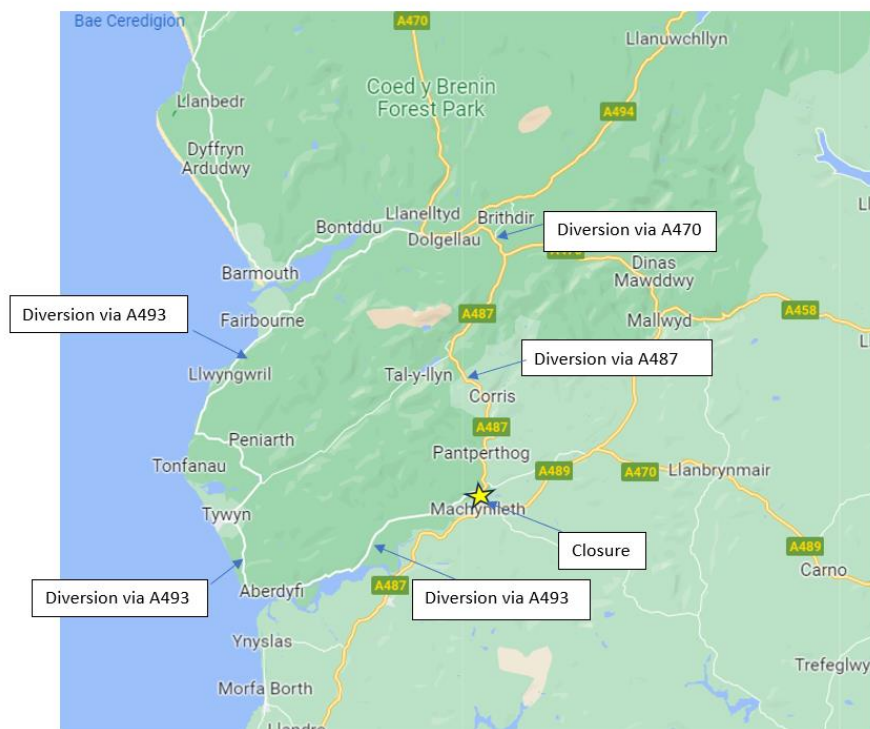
Bae Ceredigion
A470
Llanuwchllyn
Coed y Brenin Forest Park
A494
Llanbedr
Dyffryn Ardudwy
Llanelltyd
Brithdir
Bontddu
Dolgellau
Diversion via A470
Barmouth
Dinas Mawddwy
Diversion via A493
Fairbourne
A487
Mallwyd
A458
Diversion via A487
Llwyngwril
Tal-y-llyn
Corris
A487
Peniarth
Pantperthog
Tonfanau
A489
A470
Llanbrynmair
Machynlleth
Tywyn
Closure
A489
Carno
Diversion via A493
Aberdyfi
A487
Diversion via A493
Ynyslas
Trefeglwys
Morfa Borth